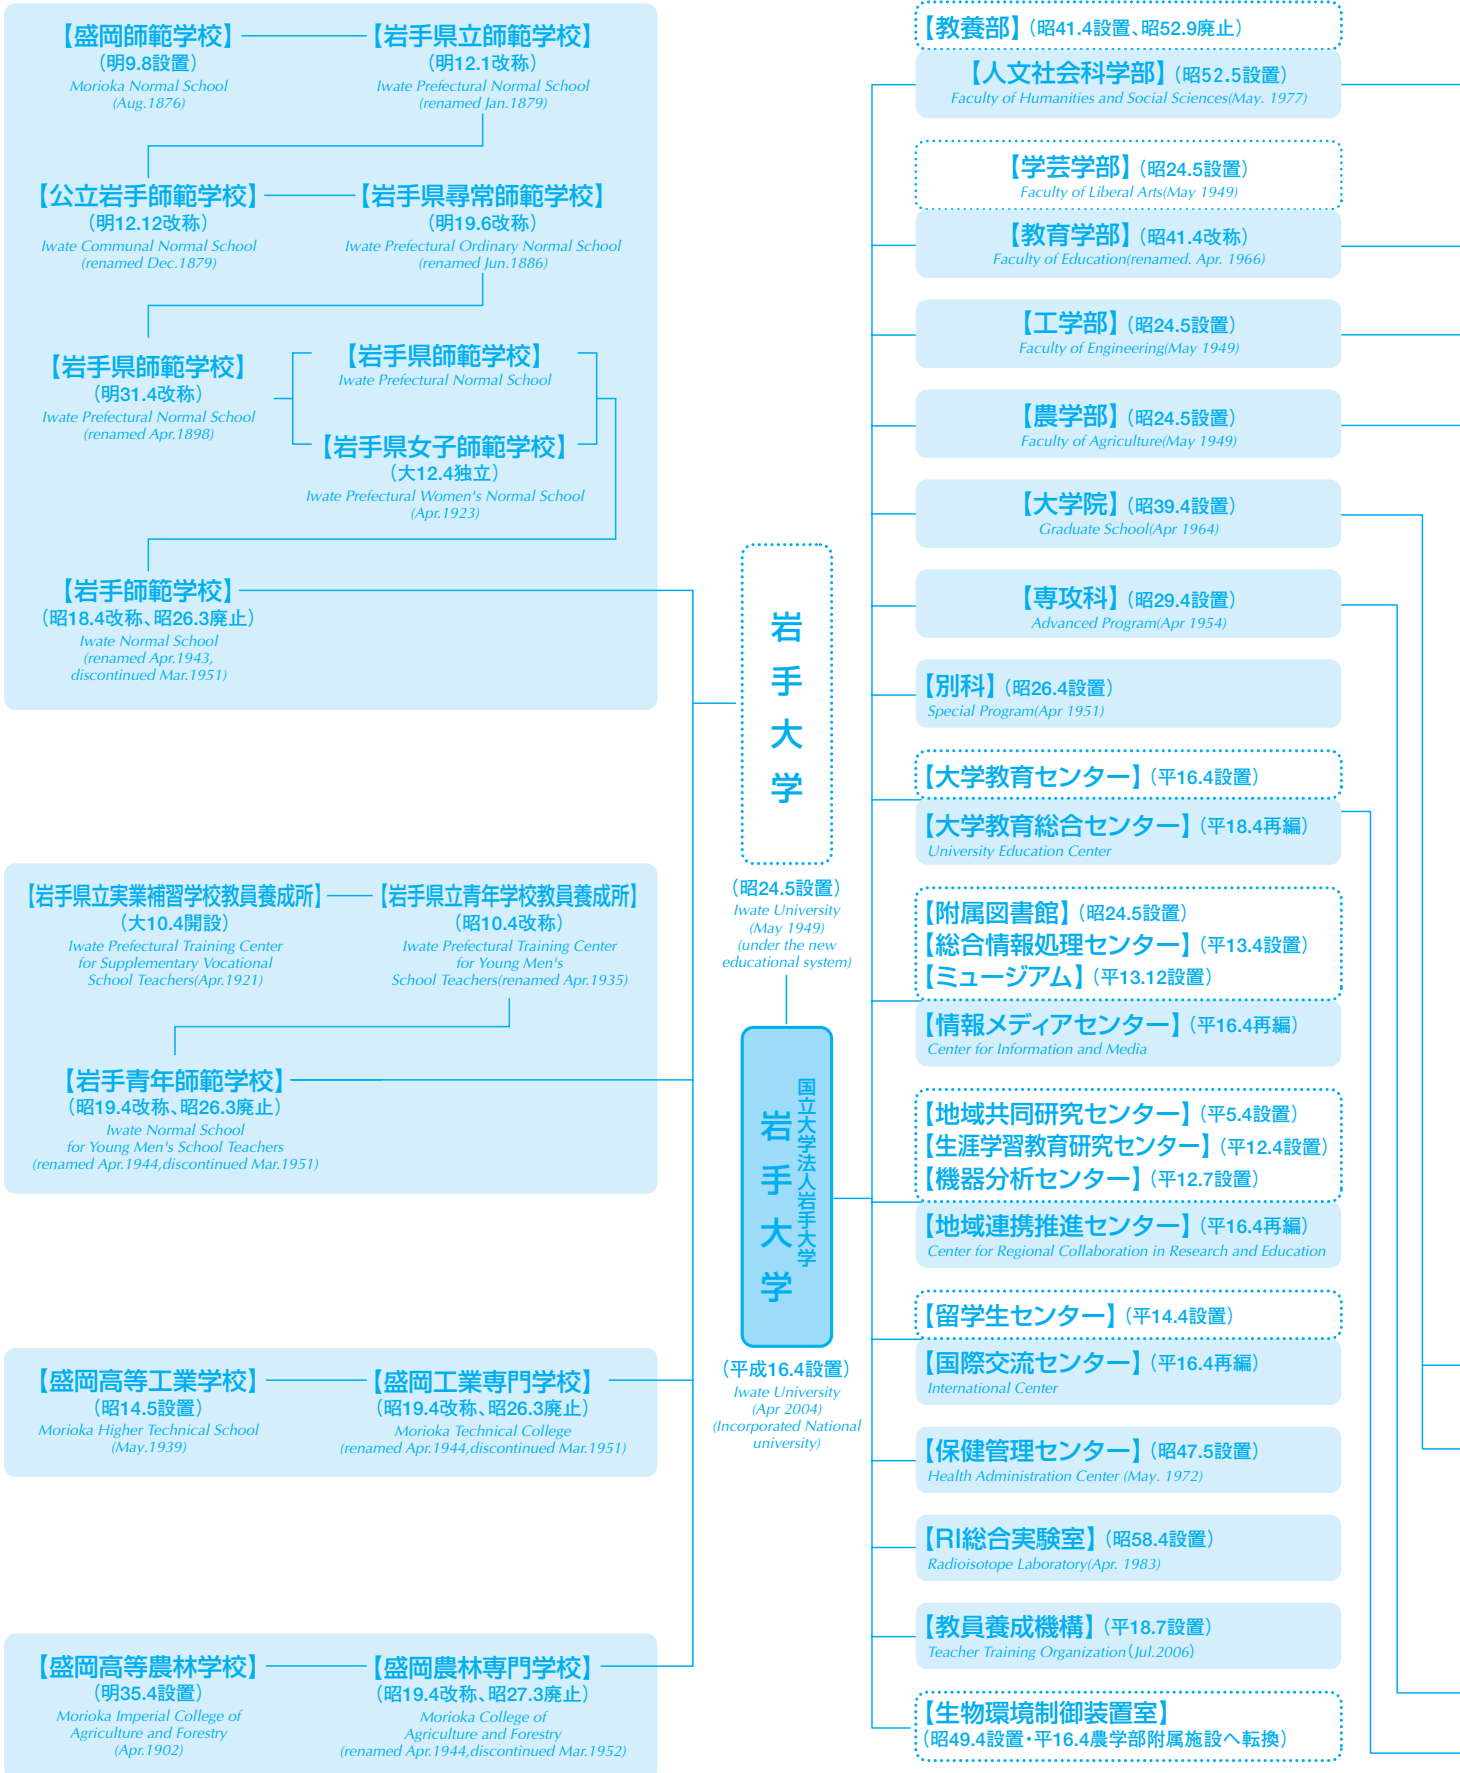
【盛岡師範学校】
（明9.8設置）
Morioka Normal School
(Aug.1876)

【岩手県立師範学校】
（明12.1改称）
Iwate Prefectural Normal School
(renamed Jan.1879)

【公立岩手師範学校】
（明12.12改称）
Iwate Communal Normal School
(renamed Dec.1879)

【岩手県尋常師範学校】
（明19.6改称）
Iwate Prefectural Ordinary Normal School
(renamed Jun.1886)

【岩手県師範学校】
（明31.4改称）
Iwate Prefectural Normal School
(renamed Apr.1898)

【岩手県師範学校】
Iwate Prefectural Normal School

【岩手県女子師範学校】
（大12.4独立）
Iwate Prefectural Women's Normal School
(Apr.1923)

【岩手師範学校】
（昭18.4改称、昭26.3廃止）
Iwate Normal School
(renamed Apr.1943,
discontinued Mar.1951)

【岩手県立実業補習学校教員養成所】
（大10.4開設）
Iwate Prefectural Training Center for Supplementary Vocational School Teachers(Apr.1921)

【岩手県立青年学校教員養成所】
（昭10.4改称）
Iwate Prefectural Training Center for Young Men's School Teachers(renamed Apr.1935)

【岩手青年師範学校】
（昭19.4改称、昭26.3廃止）
Iwate Normal School
for Young Men's School Teachers
(renamed Apr.1944,discontinued Mar.1951)

【盛岡高等工業学校】
（昭14.5設置）
Morioka Higher Technical School
(May.1939)

【盛岡工業専門学校】
（昭19.4改称、昭26.3廃止）
Morioka Technical College
(renamed Apr.1944,discontinued Mar.1951)

【盛岡高等農林学校】
（明35.4設置）
Morioka Imperial College of Agriculture and Forestry
(Apr.1902)

【盛岡農林専門学校】
（昭19.4改称、昭27.3廃止）
Morioka College of Agriculture and Forestry
(renamed Apr.1944,discontinued Mar.1952)

岩手大学
（昭24.5設置）
Iwate University
(May 1949)
(under the new educational system)

国立大学法人岩手大学
岩手大学
（平成16.4設置）
Iwate University
(Apr 2004)
(Incorporated National university)

【教養部】（昭41.4設置、昭52.9廃止）
【人文社会科学部】（昭52.5設置）
Faculty of Humanities and Social Sciences(May. 1977)
【学芸学部】（昭24.5設置）
Faculty of Liberal Arts(May 1949)
【教育学部】（昭41.4改称）
Faculty of Education(renamed. Apr. 1966)
【工学部】（昭24.5設置）
Faculty of Engineering(May 1949)
【農学部】（昭24.5設置）
Faculty of Agriculture(May 1949)
【大学院】（昭39.4設置）
Graduate School(Apr 1964)
【専攻科】（昭29.4設置）
Advanced Program(Apr 1954)
【別科】（昭26.4設置）
Special Program(Apr 1951)
【大学教育センター】（平16.4設置）
【大学教育総合センター】（平18.4再編）
University Education Center
【附属図書館】（昭24.5設置）
【総合情報処理センター】（平13.4設置）
【ミュージアム】（平13.12設置）
【情報メディアセンター】（平16.4再編）
Center for Information and Media
【地域共同研究センター】（平5.4設置）
【生涯学習教育研究センター】（平12.4設置）
【機器分析センター】（平12.7設置）
【地域連携推進センター】（平16.4再編）
Center for Regional Collaboration in Research and Education
【留学生センター】（平14.4設置）
【国際交流センター】（平16.4再編）
International Center
【保健管理センター】（昭47.5設置）
Health Administration Center (May. 1972)
【RI総合実験室】（昭58.4設置）
Radioisotope Laboratory(Apr. 1983)
【教員養成機構】（平18.7設置）
Teacher Training Organization(Jul.2006)
【生物環境制御装置室】
（昭49.4設置・平16.4農学部附属施設へ転換）